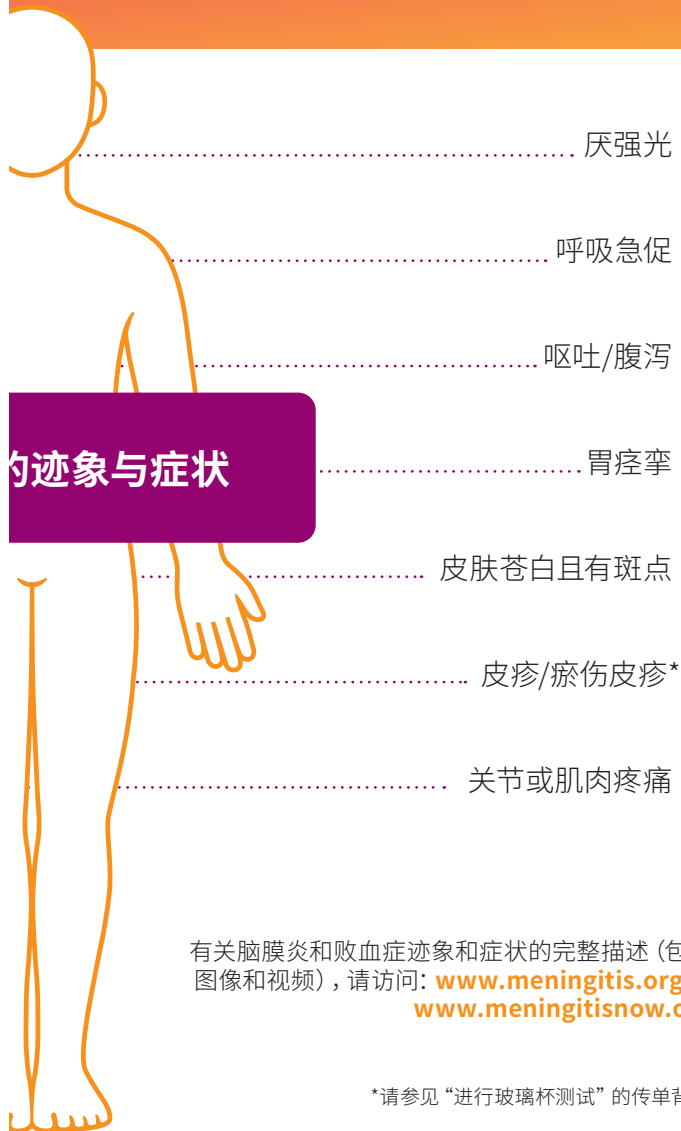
厌强光

呼吸急促

呕吐/腹泻

的迹象与症状

胃痉挛

皮肤苍白且有斑点

皮疹/瘀伤皮疹*

关节或肌肉疼痛

有关脑膜炎和败血症迹象和症状的完整描述（包
图像和视频），请访问: www.meningitis.org
www.meningitisnow.c

*请参见 “进行玻璃杯测试” 的传单背